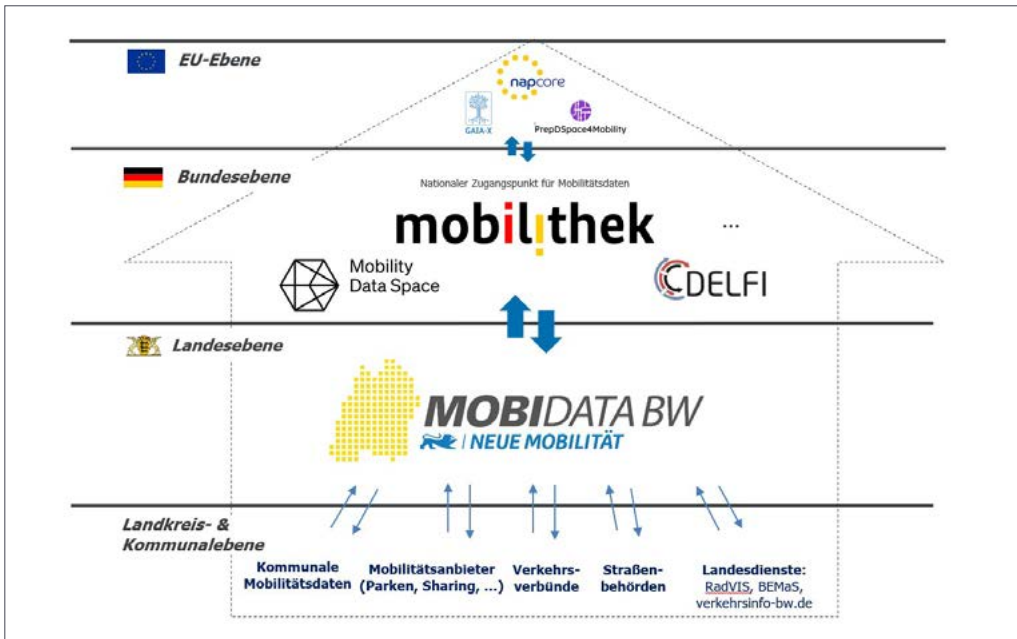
EU-Ebene

napcore

GAIA-X

PrepDSpace4Mobility

Bundesebene

Nationaler Zugangspunkt für Mobilitätsdaten

mobilithek

...

Mobility Data Space

DELFI

Landesebene

MOBIDATA BW

NEUE MOBILITÄT

Landkreis- & Kommunalebene

Kommunale Mobilitätsdaten

Mobilitätsanbieter (Parken, Sharing, ...)

Verkehrsverbünde

Straßenbehörden

Landesdienste: RadVIS, BEMaS, verkehrsinfo-bw.de